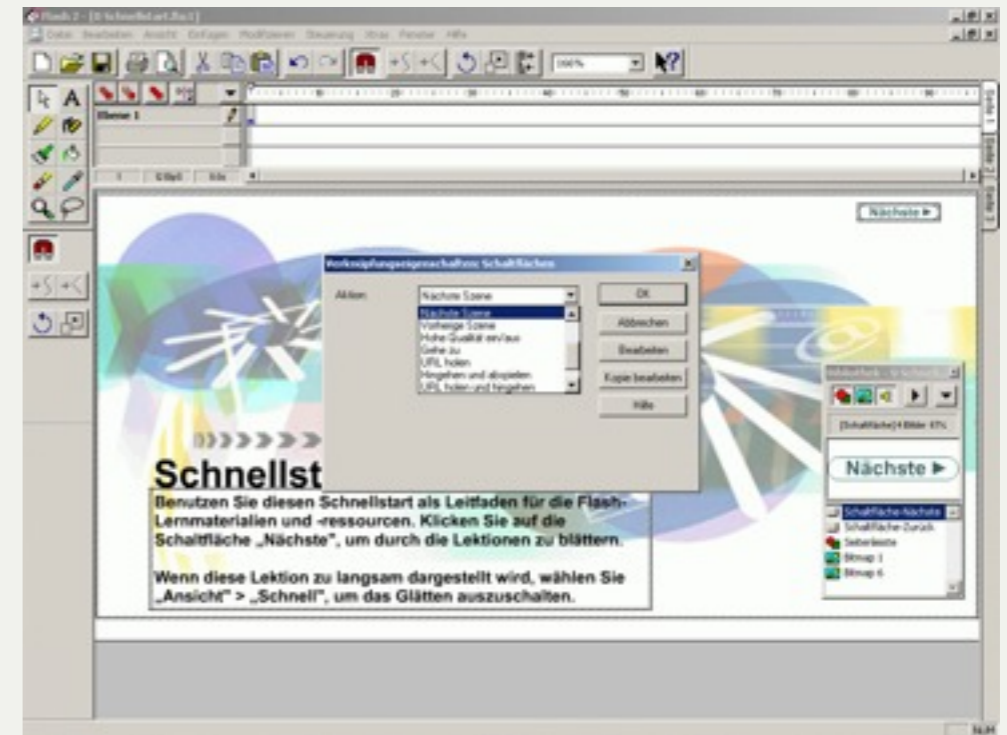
Flash 2 - [Schnellstart.fla]
Datei Bearbeiten Ansicht Einfügen Modifizieren Steuerung Xtras Fenster Hilfe

100%

Ebene 1

Szene 1
Szene 2
Szene 3

Nächste ▶

Verknüpfungseigenschaften: Schaltflächen

Aktion:
Nächste Szene
Nächste Szene
Vorherige Szene
Hohe Qualität ein/aus
Gehe zu
URL holen
Hingehen und abspielen
URL holen und hingehen

OK
Abbrechen
Bearbeiten
Kopie bearbeiten
Hilfe

Bibliothek - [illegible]
[Schaltfläche] 4 Bilder 43%
Nächste ▶
Schaltfläche-Nächste
Schaltfläche-Zurück
Seitenleiste
Bitmap 1
Bitmap 6

Schnellst

Benutzen Sie diesen Schnellstart als Leitfaden für die Flash-Lernmaterialien und -ressourcen. Klicken Sie auf die Schaltfläche „Nächste", um durch die Lektionen zu blättern.

Wenn diese Lektion zu langsam dargestellt wird, wählen Sie „Ansicht" > „Schnell", um das Glätten auszuschalten.

NUM